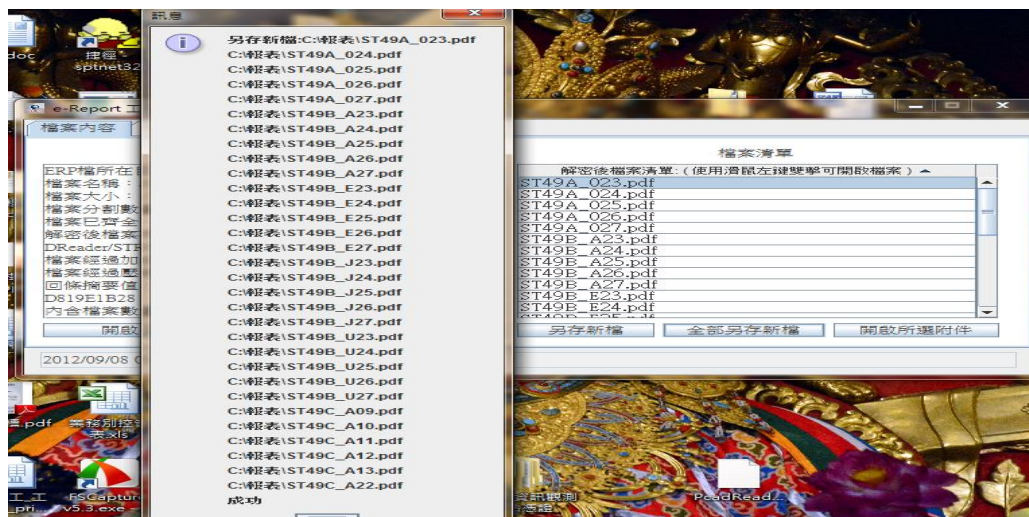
訊息

另存新檔:C:\報表\ST49A_023.pdf
C:\報表\ST49A_024.pdf
C:\報表\ST49A_025.pdf
C:\報表\ST49A_026.pdf
C:\報表\ST49A_027.pdf
C:\報表\ST49B_A23.pdf
C:\報表\ST49B_A24.pdf
C:\報表\ST49B_A25.pdf
C:\報表\ST49B_A26.pdf
C:\報表\ST49B_A27.pdf
C:\報表\ST49B_E23.pdf
C:\報表\ST49B_E24.pdf
C:\報表\ST49B_E25.pdf
C:\報表\ST49B_E26.pdf
C:\報表\ST49B_E27.pdf
C:\報表\ST49B_J23.pdf
C:\報表\ST49B_J24.pdf
C:\報表\ST49B_J25.pdf
C:\報表\ST49B_J26.pdf
C:\報表\ST49B_J27.pdf
C:\報表\ST49B_U23.pdf
C:\報表\ST49B_U24.pdf
C:\報表\ST49B_U25.pdf
C:\報表\ST49B_U26.pdf
C:\報表\ST49B_U27.pdf
C:\報表\ST49C_A09.pdf
C:\報表\ST49C_A10.pdf
C:\報表\ST49C_A11.pdf
C:\報表\ST49C_A12.pdf
C:\報表\ST49C_A13.pdf
C:\報表\ST49C_A22.pdf
成功

doc
捷看
sptnet32
e-Report
檔案內容
ERP檔所在
檔案名稱:
檔案大小:
檔案分割數
檔案已存全
解密後檔案
DReader/STF
檔案經過加
檔案經過壓
回條摘要值
D819E1B28
內含檔案數
開啟
2012/09/08

檔案清單
解密後檔案清單:(使用滑鼠左鍵雙擊可開啟檔案)
ST49A_023.pdf
ST49A_024.pdf
ST49A_025.pdf
ST49A_026.pdf
ST49A_027.pdf
ST49B_A23.pdf
ST49B_A24.pdf
ST49B_A25.pdf
ST49B_A26.pdf
ST49B_A27.pdf
ST49B_E23.pdf
ST49B_E24.pdf
另存新檔
全部另存新檔
開啟所選附件

.pdf
業務別控
表.xls
工 工
pti...
FSCaptur
v5.3.exe
資訊觀測
PeadRead...